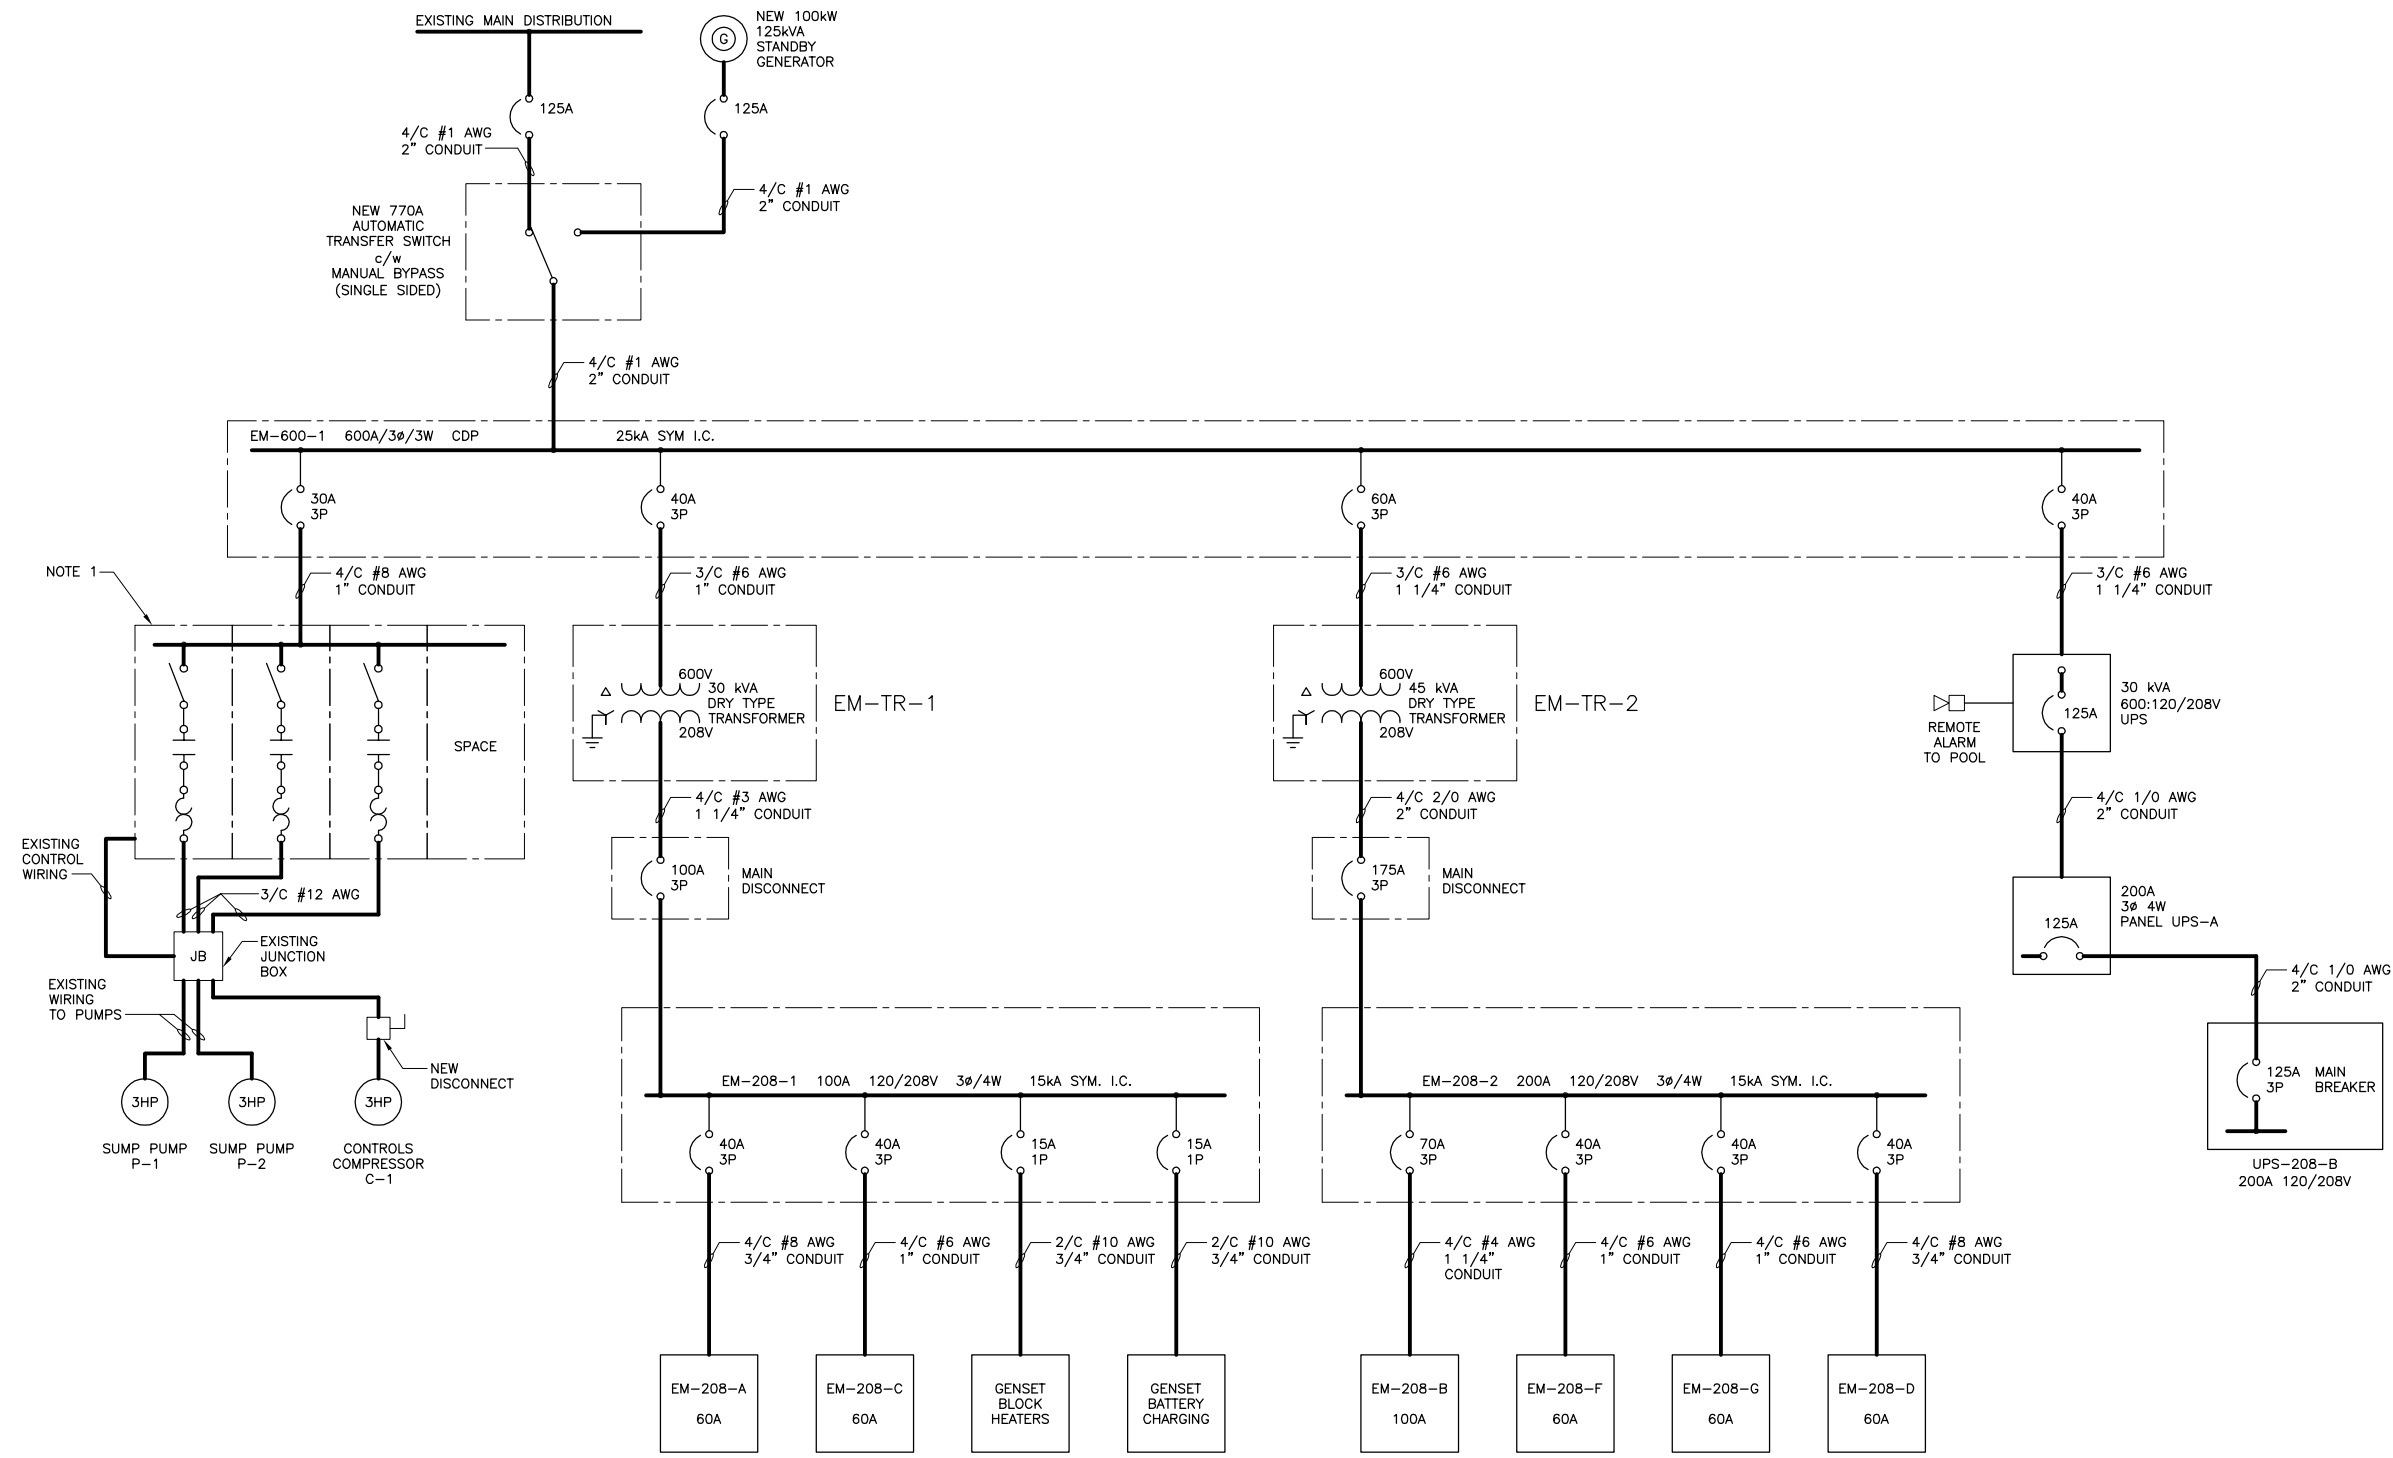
EXISTING MAIN DISTRIBUTION

G

NEW 100kW 125kVA STANDBY GENERATOR

125A

125A

4/C #1 AWG
2" CONDUIT

4/C #1 AWG
2" CONDUIT

NEW 770A AUTOMATIC TRANSFER SWITCH c/w MANUAL BYPASS (SINGLE SIDED)

4/C #1 AWG
2" CONDUIT

EM-600-1 600A/3ø/3W CDP 25kA SYM I.C.

30A
3P

40A
3P

60A
3P

40A
3P

NOTE 1

4/C #8 AWG
1" CONDUIT

3/C #6 AWG
1" CONDUIT

3/C #6 AWG
1 1/4" CONDUIT

3/C #6 AWG
1 1/4" CONDUIT

SPACE

600V
30 kVA
DRY TYPE
TRANSFORMER
208V

EM-TR-1

600V
45 kVA
DRY TYPE
TRANSFORMER
208V

EM-TR-2

REMOTE ALARM TO POOL

125A

30 kVA
600:120/208V
UPS

4/C #3 AWG
1 1/4" CONDUIT

4/C 2/0 AWG
2" CONDUIT

4/C 1/0 AWG
2" CONDUIT

EXISTING CONTROL WIRING

3/C #12 AWG

100A
3P

MAIN DISCONNECT

175A
3P

MAIN DISCONNECT

200A
3ø 4W
PANEL UPS-A

125A

JB

EXISTING JUNCTION BOX

EXISTING WIRING TO PUMPS

4/C 1/0 AWG
2" CONDUIT

NEW DISCONNECT

EM-208-1 100A 120/208V 3ø/4W 15kA SYM. I.C.

EM-208-2 200A 120/208V 3ø/4W 15kA SYM. I.C.

125A
3P

MAIN BREAKER

3HP

3HP

3HP

SUMP PUMP
P-1

SUMP PUMP
P-2

CONTROLS COMPRESSOR
C-1

40A
3P

40A
3P

15A
1P

15A
1P

70A
3P

40A
3P

40A
3P

40A
3P

UPS-208-B
200A 120/208V

4/C #8 AWG
3/4" CONDUIT

4/C #6 AWG
1" CONDUIT

2/C #10 AWG
3/4" CONDUIT

2/C #10 AWG
3/4" CONDUIT

4/C #4 AWG
1 1/4" CONDUIT

4/C #6 AWG
1" CONDUIT

4/C #6 AWG
1" CONDUIT

4/C #8 AWG
3/4" CONDUIT

EM-208-A
60A

EM-208-C
60A

GENSET BLOCK HEATERS

GENSET BATTERY CHARGING

EM-208-B
100A

EM-208-F
60A

EM-208-G
60A

EM-208-D
60A